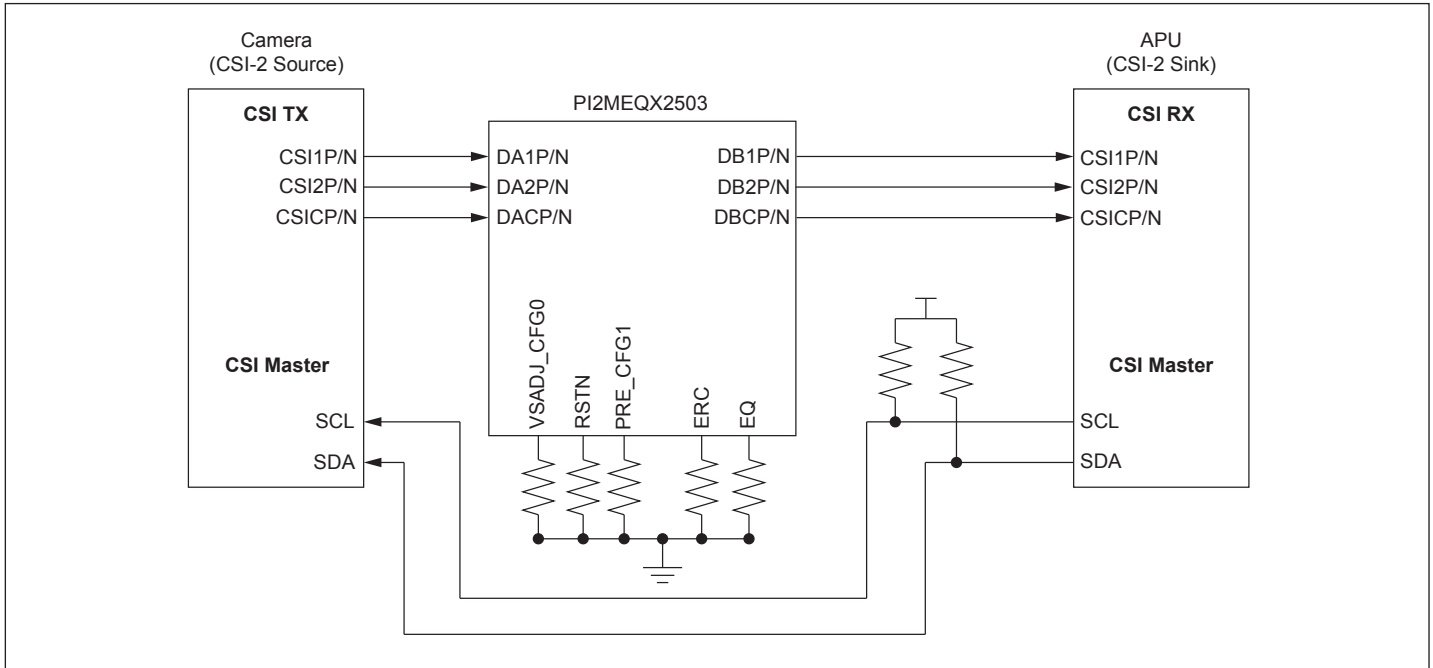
Camera
(CSI-2 Source)

CSI TX

CSI1P/N
CSI2P/N
CSICP/N

CSI Master

SCL
SDA

PI2MEQX2503

DA1P/N
DA2P/N
DACP/N

DB1P/N
DB2P/N
DBCP/N

VSADJ_CFG0
RSTN
PRE_CFG1
ERC
EQ

APU
(CSI-2 Sink)

CSI RX

CSI1P/N
CSI2P/N
CSICP/N

CSI Master

SCL
SDA